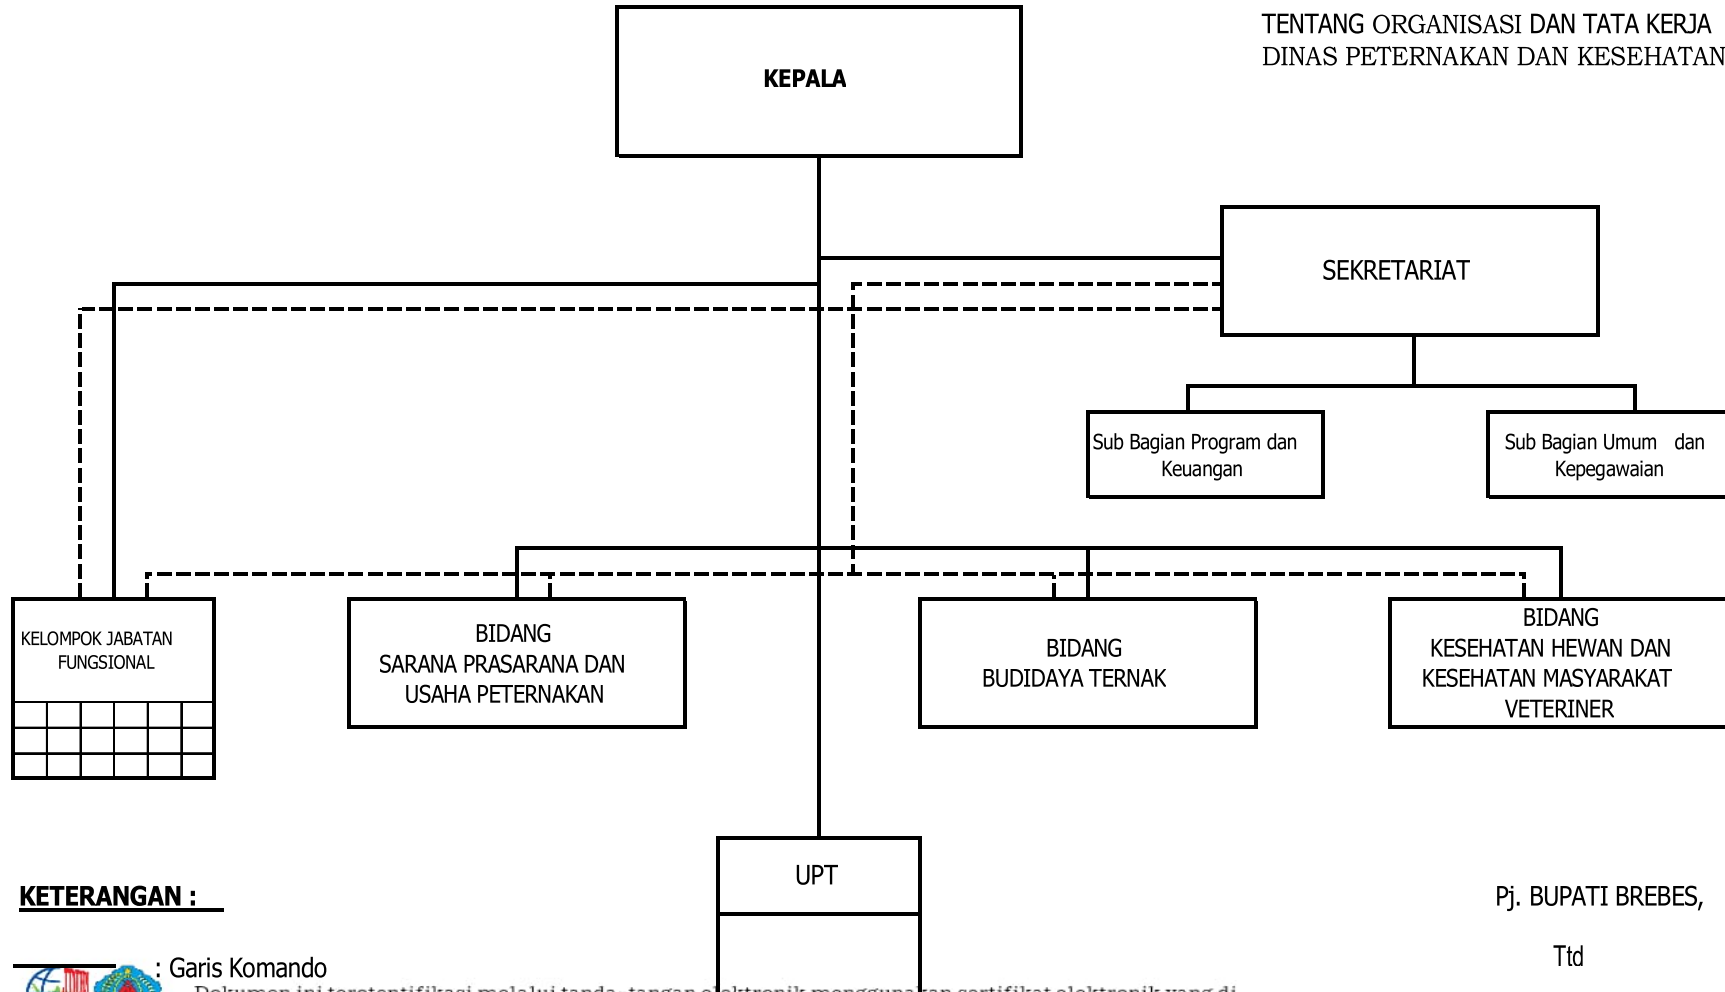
TENTANG ORGANISASI DAN TATA KERJA
DINAS PETERNAKAN DAN KESEHATAN

KEPALA

SEKRETARIAT

Sub Bagian Program dan Keuangan

Sub Bagian Umum dan Kepegawaian

KELOMPOK JABATAN FUNGSIONAL

BIDANG
SARANA PRASARANA DAN USAHA PETERNAKAN

BIDANG
BUDIDAYA TERNAK

BIDANG
KESEHATAN HEWAN DAN KESEHATAN MASYARAKAT VETERINER

UPT

KETERANGAN :

: Garis Komando

Pj. BUPATI BREBES,

Ttd

Dokumen ini terotentifikasi melalui tanda- tangan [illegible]ktronik menggun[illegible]an sertifikat elektronik yang di